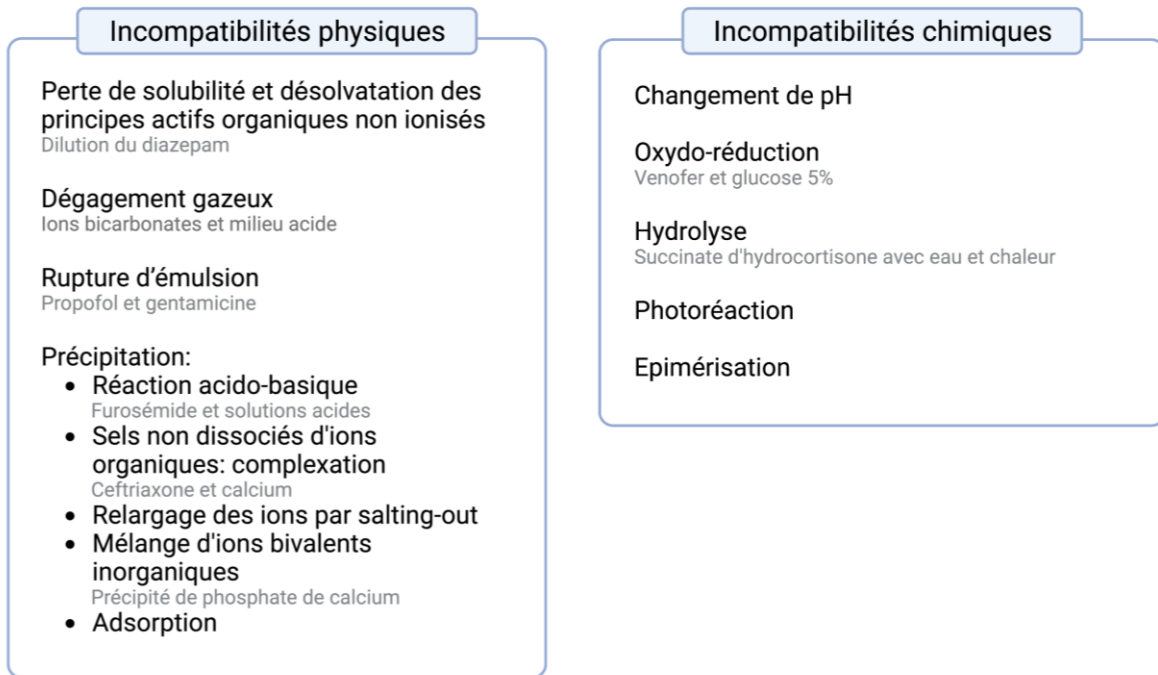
Incompatibilités physiques

Perte de solubilité et désolvatation des principes actifs organiques non ionisés
Dilution du diazepam

Dégagement gazeux
Ions bicarbonates et milieu acide

Rupture d’émulsion
Propofol et gentamicine

Précipitation:
• Réaction acido-basique
Furosémide et solutions acides
• Sels non dissociés d'ions organiques: complexation
Ceftriaxone et calcium
• Relargage des ions par salting-out
• Mélange d'ions bivalents inorganiques
Précipité de phosphate de calcium
• Adsorption

Incompatibilités chimiques

Changement de pH

Oxydo-réduction
Venofer et glucose 5%

Hydrolyse
Succinate d'hydrocortisone avec eau et chaleur

Photoréaction

Epimérisation